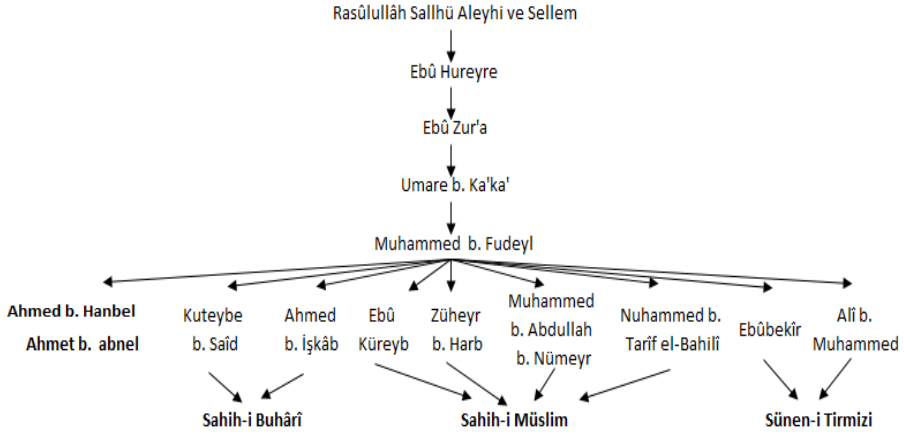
Rasûlullâh Sallhü Aleyhi ve Sellem

Ebû Hureyre

Ebû Zur'a

Umare b. Ka'ka'

Muhammed b. Fudeyl

Ahmed b. Hanbel
Ahmet b. abnel

Kuteybe b. Saîd

Ahmed b. İşkâb

Ebû Küreyb

Züheyr b. Harb

Muhammed b. Abdullah b. Nümeyr

Nuhammed b. Tarîf el-Bahilî

Ebûbekîr

Alî b. Muhammed

Sahih-i Buhârî

Sahih-i Müslim

Sünen-i Tirmizi